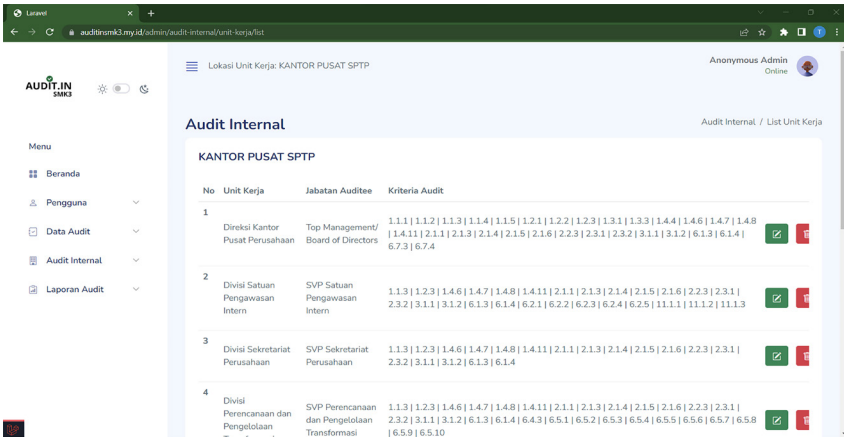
Laravel

auditinsmk3.my.id/admin/audit-internal/unit-kerja/list

AUDIT.IN SMK3

Lokasi Unit Kerja: KANTOR PUSAT SPTP

Anonymous Admin
Online

Menu

Beranda

Pengguna

Data Audit

Audit Internal

Laporan Audit

Audit Internal

Audit Internal / List Unit Kerja

KANTOR PUSAT SPTP

| No | Unit Kerja | Jabatan Auditee | Kriteria Audit |
|---|---|---|---|
| 1 | Direksi Kantor Pusat Perusahaan | Top Management/ Board of Directors | 1.1.1 \| 1.1.2 \| 1.1.3 \| 1.1.4 \| 1.1.5 \| 1.2.1 \| 1.2.2 \| 1.2.3 \| 1.3.1 \| 1.3.3 \| 1.4.4 \| 1.4.6 \| 1.4.7 \| 1.4.8 \| 1.4.11 \| 2.1.1 \| 2.1.3 \| 2.1.4 \| 2.1.5 \| 2.1.6 \| 2.2.3 \| 2.3.1 \| 2.3.2 \| 3.1.1 \| 3.1.2 \| 6.1.3 \| 6.1.4 \| 6.7.3 \| 6.7.4 |
| 2 | Divisi Satuan Pengawasan Intern | SVP Satuan Pengawasan Intern | 1.1.3 \| 1.2.3 \| 1.4.6 \| 1.4.7 \| 1.4.8 \| 1.4.11 \| 2.1.1 \| 2.1.3 \| 2.1.4 \| 2.1.5 \| 2.1.6 \| 2.2.3 \| 2.3.1 \| 2.3.2 \| 3.1.1 \| 3.1.2 \| 6.1.3 \| 6.1.4 \| 6.2.1 \| 6.2.2 \| 6.2.3 \| 6.2.4 \| 6.2.5 \| 11.1.1 \| 11.1.2 \| 11.1.3 |
| 3 | Divisi Sekretariat Perusahaan | SVP Sekretariat Perusahaan | 1.1.3 \| 1.2.3 \| 1.4.6 \| 1.4.7 \| 1.4.8 \| 1.4.11 \| 2.1.1 \| 2.1.3 \| 2.1.4 \| 2.1.5 \| 2.1.6 \| 2.2.3 \| 2.3.1 \| 2.3.2 \| 3.1.1 \| 3.1.2 \| 6.1.3 \| 6.1.4 |
| 4 | Divisi Perencanaan dan Pengelolaan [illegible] | SVP Perencanaan dan Pengelolaan Transformasi | 1.1.3 \| 1.2.3 \| 1.4.6 \| 1.4.7 \| 1.4.8 \| 1.4.11 \| 2.1.1 \| 2.1.3 \| 2.1.4 \| 2.1.5 \| 2.1.6 \| 2.2.3 \| 2.3.1 \| 2.3.2 \| 3.1.1 \| 3.1.2 \| 6.1.3 \| 6.1.4 \| 6.4.3 \| 6.5.1 \| 6.5.2 \| 6.5.3 \| 6.5.4 \| 6.5.5 \| 6.5.6 \| 6.5.7 \| 6.5.8 \| 6.5.9 \| 6.5.10 |